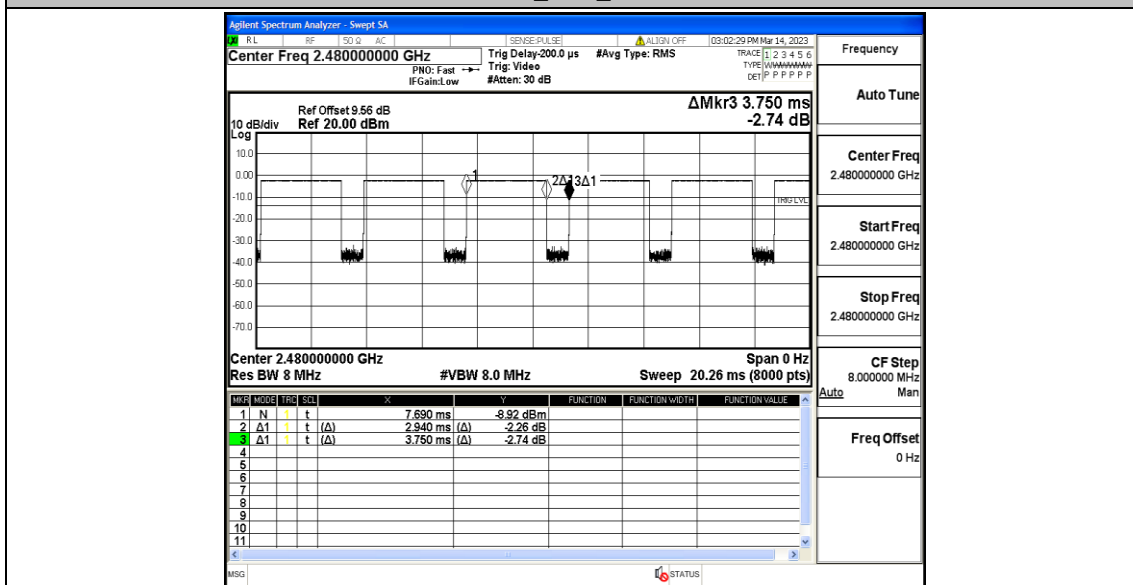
Agilent Spectrum Analyzer - Swept SA

RL RF 50 Ω AC SENSE:PULSE ALIGN OFF 03:02:29 PM Mar 14, 2023

Center Freq 2.480000000 GHz

PNO: Fast IFGain:Low

Trig Delay-200.0 µs Trig: Video #Atten: 30 dB

#Avg Type: RMS

TRACE 1 2 3 4 5 6 TYPE WWWWWW DET P P P P P P

Frequency

Ref Offset 9.56 dB
10 dB/div Ref 20.00 dBm
Log

ΔMkr3 3.750 ms
-2.74 dB

Auto Tune

10.0
0.00
-10.0
-20.0
-30.0
-40.0
-50.0
-60.0
-70.0

1
2Δ1 3Δ1
TRIG LVL

Center Freq
2.480000000 GHz

Start Freq
2.480000000 GHz

Stop Freq
2.480000000 GHz

Center 2.480000000 GHz
Res BW 8 MHz
#VBW 8.0 MHz
Span 0 Hz
Sweep 20.26 ms (8000 pts)

CF Step
8.000000 MHz
Auto Man

| MKR | MODE | TRC | SCL | X | | Y | FUNCTION | FUNCTION WIDTH | FUNCTION VALUE |
|---|---|---|---|---|---|---|---|---|---|
| 1 | N | 1 | t | | 7.690 ms | -8.92 dBm | | | |
| 2 | Δ1 | 1 | t | (Δ) | 2.940 ms | (Δ) -2.26 dB | | | |
| 3 | Δ1 | 1 | t | (Δ) | 3.750 ms | (Δ) -2.74 dB | | | |
| 4 | | | | | | | | | |
| 5 | | | | | | | | | |
| 6 | | | | | | | | | |
| 7 | | | | | | | | | |
| 8 | | | | | | | | | |
| 9 | | | | | | | | | |
| 10 | | | | | | | | | |
| 11 | | | | | | | | | |

Freq Offset
0 Hz

MSG
STATUS